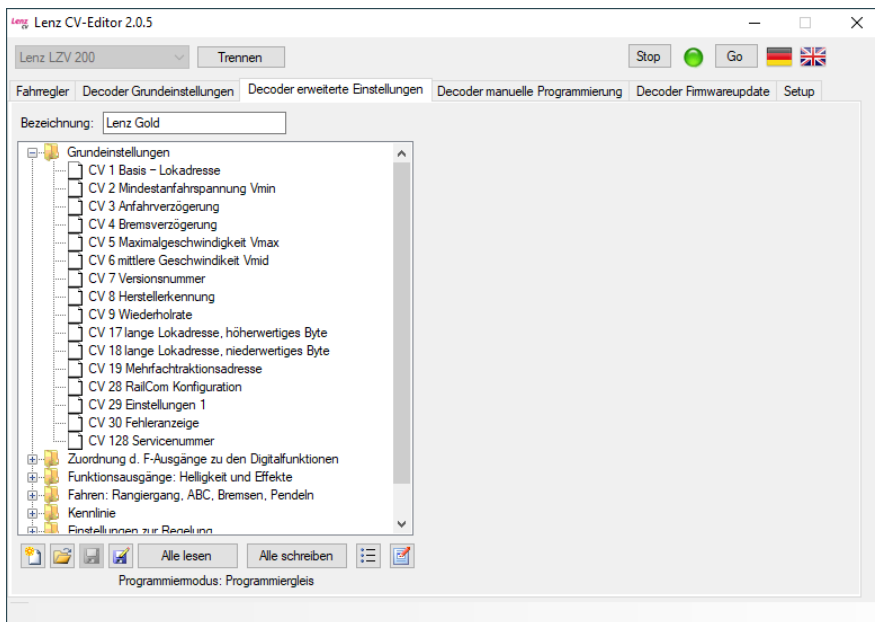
Lenz CV-Editor 2.0.5

Lenz LZV 200
Trennen
Stop
Go

Fahrregler | Decoder Grundeinstellungen | Decoder erweiterte Einstellungen | Decoder manuelle Programmierung | Decoder Firmwareupdate | Setup

Bezeichnung: Lenz Gold

Grundeinstellungen
CV 1 Basis – Lokadresse
CV 2 Mindestanfahrspannung Vmin
CV 3 Anfahrverzögerung
CV 4 Bremsverzögerung
CV 5 Maximalgeschwindigkeit Vmax
CV 6 mittlere Geschwindikeit Vmid
CV 7 Versionsnummer
CV 8 Herstellerkennung
CV 9 Wiederholrate
CV 17 lange Lokadresse, höherwertiges Byte
CV 18 lange Lokadresse, niederwertiges Byte
CV 19 Mehrfachtraktionsadresse
CV 28 RailCom Konfiguration
CV 29 Einstellungen 1
CV 30 Fehleranzeige
CV 128 Servicenummer
Zuordnung d. F-Ausgänge zu den Digitalfunktionen
Funktionsausgänge: Helligkeit und Effekte
Fahren: Rangiergang, ABC, Bremsen, Pendeln
Kennlinie
Einstellungen zur Regelung

Alle lesen
Alle schreiben
Programmiermodus: Programmiergleis